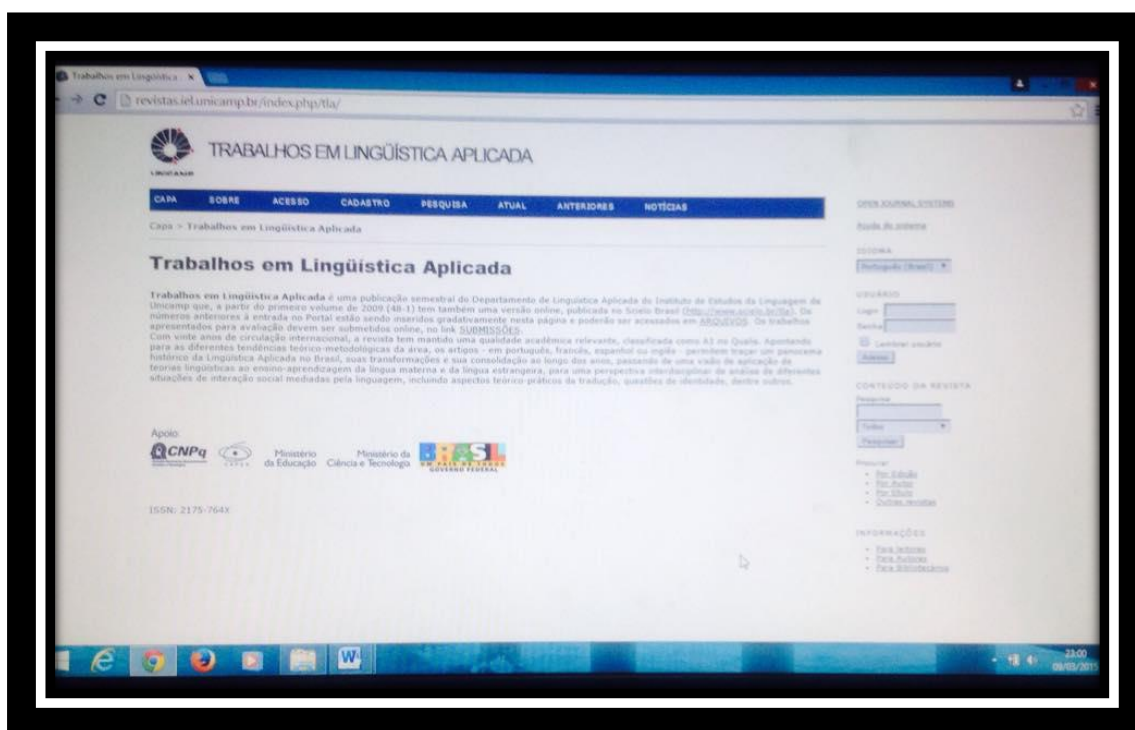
Trabalhos em Lingüística ×

revistas.iel.unicamp.br/index.php/tla/

UNICAMP

TRABALHOS EM LINGÜÍSTICA APLICADA

CAPA SOBRE ACESSO CADASTRO PESQUISA ATUAL ANTERIORES NOTÍCIAS

Capa > Trabalhos em Lingüística Aplicada

Trabalhos em Lingüística Aplicada

Trabalhos em Lingüística Aplicada é uma publicação semestral do Departamento de Linguística Aplicada do Instituto de Estudos da Linguagem da Unicamp que, a partir do primeiro volume de 2009 (48-1) tem também uma versão online, publicada no Scielo Brasil ([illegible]). Os números anteriores à entrada no Portal estão sendo inseridos gradativamente nesta página e poderão ser acessados em ARQUIVOS. Os trabalhos apresentados para avaliação devem ser submetidos online, no link SUBMISSÕES.
Com vinte anos de circulação internacional, a revista tem mantido uma qualidade acadêmica relevante, classificada como A1 no Qualis. Apontando para as diferentes tendências teórico-metodológicas da área, os artigos - em português, francês, espanhol ou inglês - permitem traçar um panorama histórico da Lingüística Aplicada no Brasil, suas transformações e sua consolidação ao longo dos anos, passando de uma visão de aplicação de teorias lingüísticas ao ensino-aprendizagem da língua materna e da língua estrangeira, para uma perspectiva interdisciplinar de análise de diferentes situações de interação social mediadas pela linguagem, incluindo aspectos teórico-práticos da tradução, questões de identidade, dentre outros.

Apoio:
CNPq CAPES Ministério da Educação Ministério da Ciência e Tecnologia BRASIL UM PAÍS DE TODOS GOVERNO FEDERAL

ISSN: 2175-764X

OPEN JOURNAL SYSTEMS
Ajuda do sistema
IDIOMA
Português (Brasil)
USUÁRIO
Login
Senha
Lembrar usuário
Acesso
CONTEÚDO DA REVISTA
Pesquisa
Todos
Pesquisar
Procurar
Por Edição
Por Autor
Por título
Outras revistas
INFORMAÇÕES
Para leitores
Para Autores
Para Bibliotecários

23:00
09/03/2015